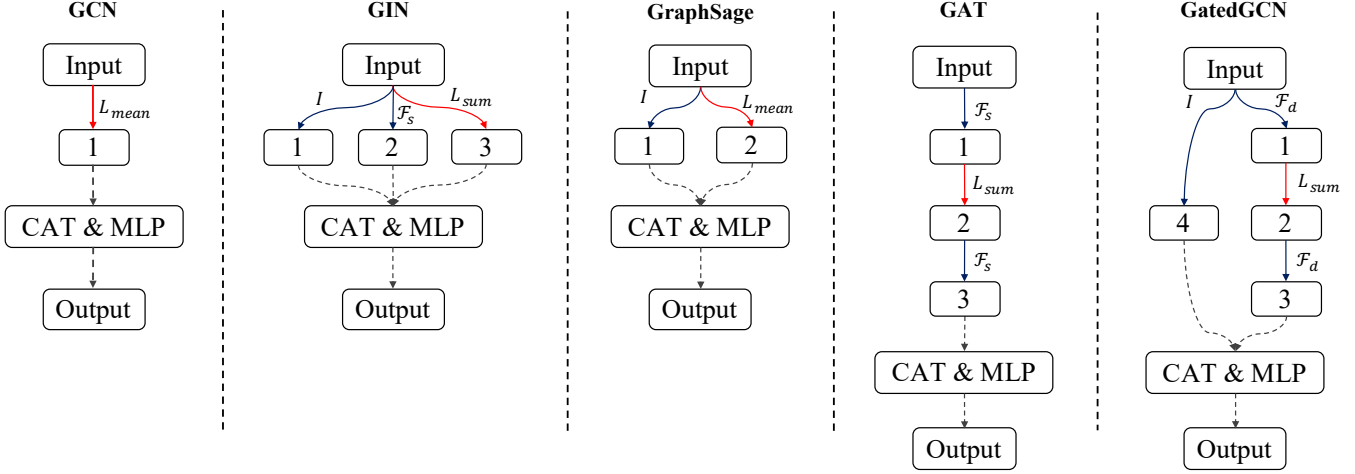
GCN

Input

$L_{mean}$

1

CAT & MLP

Output

GIN

Input

$I$

$\mathcal{F}_s$

$L_{sum}$

1

2

3

CAT & MLP

Output

GraphSage

Input

$I$

$L_{mean}$

1

2

CAT & MLP

Output

GAT

Input

$\mathcal{F}_s$

1

$L_{sum}$

2

$\mathcal{F}_s$

3

CAT & MLP

Output

GatedGCN

Input

$I$

$\mathcal{F}_d$

1

$L_{sum}$

4

2

$\mathcal{F}_d$

3

CAT & MLP

Output